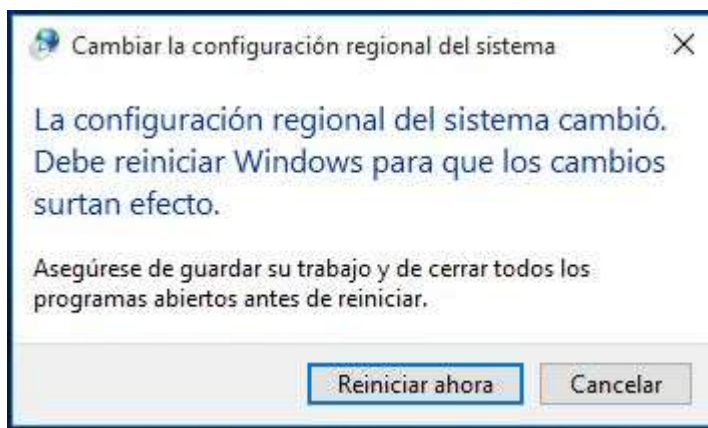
Cambiar la configuración regional del sistema

X

La configuración regional del sistema cambió. Debe reiniciar Windows para que los cambios surtan efecto.

Asegúrese de guardar su trabajo y de cerrar todos los programas abiertos antes de reiniciar.

Reiniciar ahora

Cancelar